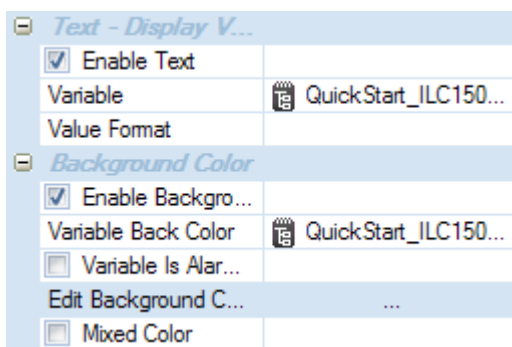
Text - Display V...

Enable Text

| Variable | QuickStart_ILC150... |
|---|---|
| Value Format | |

Background Color

Enable Backgro...

| Variable Back Color | QuickStart_ILC150... |
|---|---|
| Variable Is Alar... | |
| Edit Background C... | ... |
| Mixed Color | |